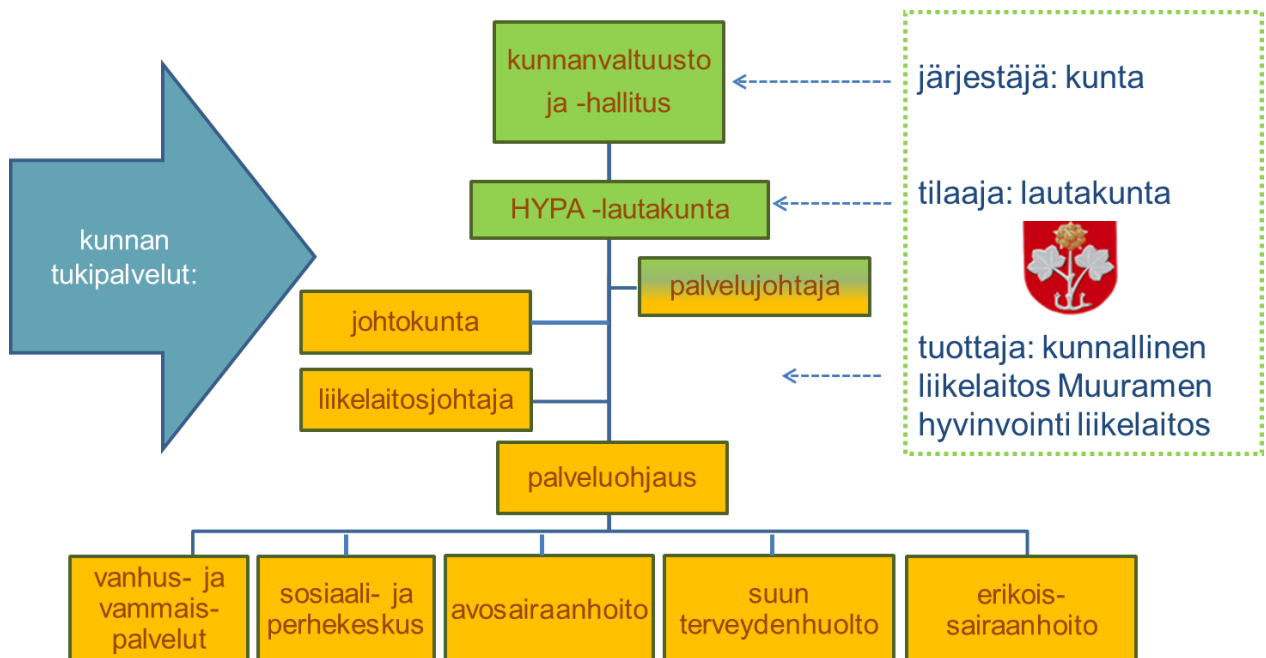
kunnanvaltuusto ja -hallitus

järjestäjä: kunta

HYPA -lautakunta

tilaaja: lautakunta

kunnan tukipalvelut:

palvelujohtaja

johtokunta

liikelaitosjohtaja

tuottaja: kunnallinen liikelaitos Muuramen hyvinvointi liikelaitos

palveluohjaus

vanhus- ja vammais-palvelut

sosiaali- ja perhekeskus

avosairaanhoito

suun terveydenhuolto

erikois-sairaanhoito